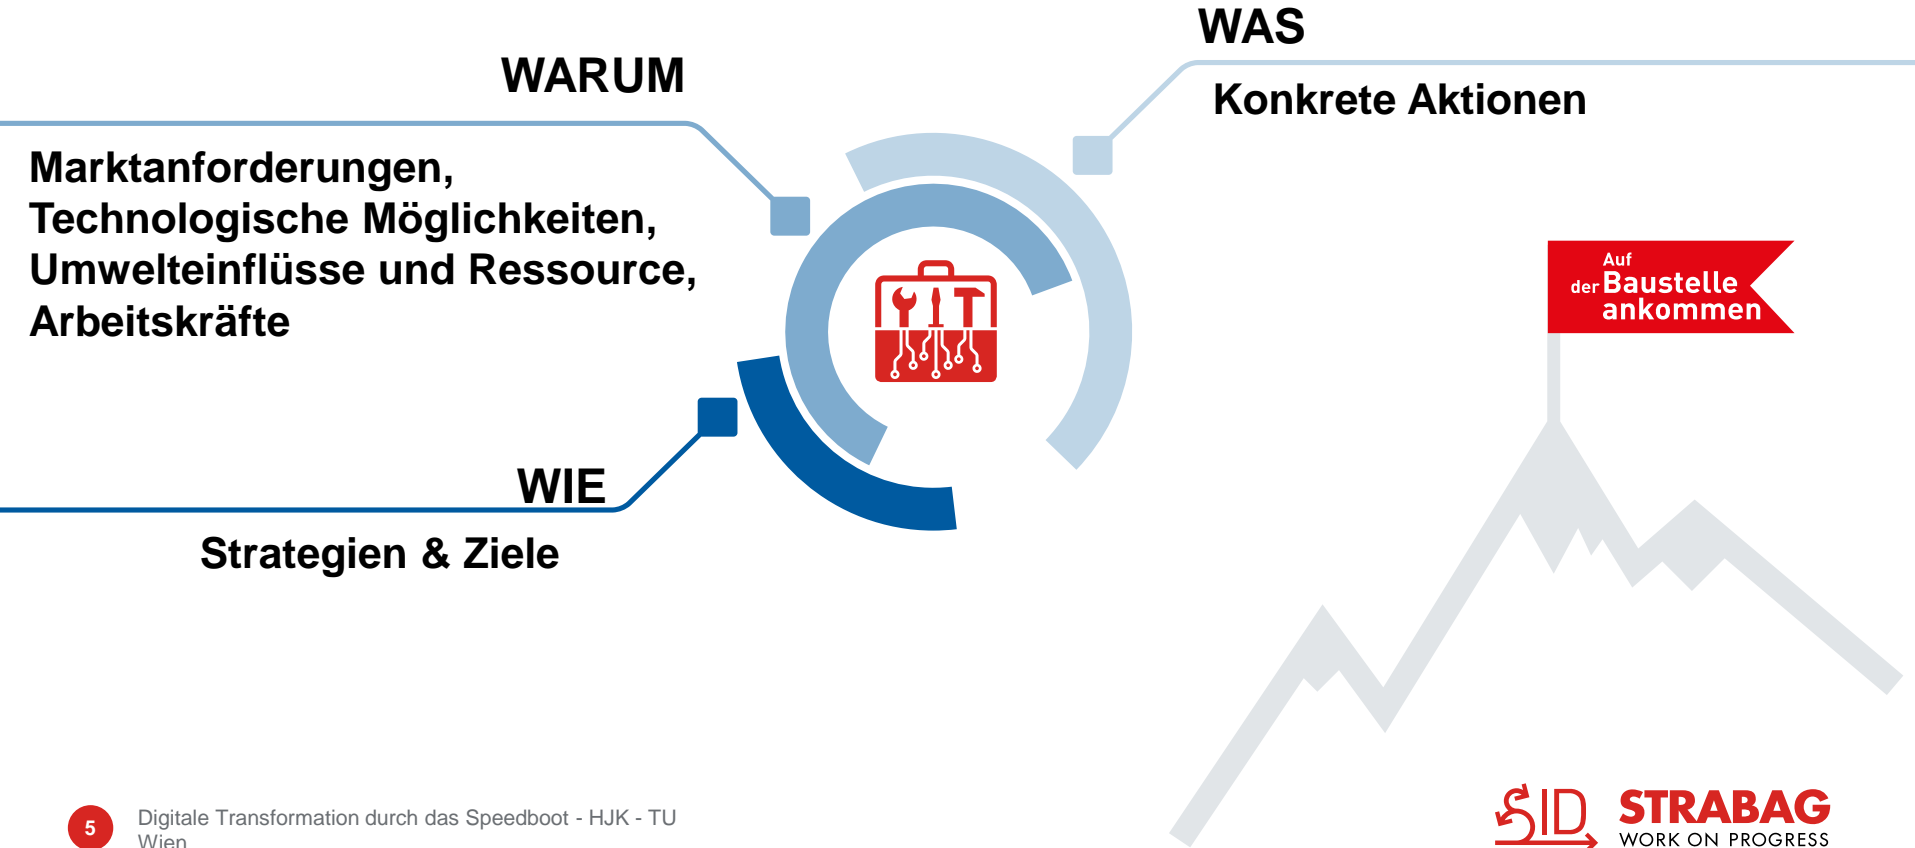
WAS

Konkrete Aktionen

WARUM

Marktanforderungen, Technologische Möglichkeiten, Umwelteinflüsse und Ressource, Arbeitskräfte

WIE

Strategien & Ziele

Auf der Baustelle ankommen

5

Digitale Transformation durch das Speedboot - HJK - TU Wien

SID

STRABAG
WORK ON PROGRESS